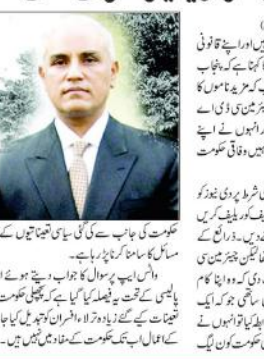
(
یں اور اپنے قانونی
کا کہنا ہے کہ پنجاب
ب کے مزید ناموں کا
رمین سی ڈی اے
انہوں نے اپنے
ہیں وفاقی حکومت

ں شرط پر دی ہوئی کو
یف کو مطلع کریں
دیں۔ ذرائع کے
کا چیئرمین بھی
وزیر کو اپنا کام
ساتھی جو کہ ایک
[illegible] تو انہوں نے
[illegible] حکومت کو ان لیگ

حکومت کی جانب سے کی گئی سیاسی تعیناتیوں کے مسائل کا سامنا کرنا پڑ رہا ہے۔
وائس ایپ پر سوال کا جواب دیتے ہوئے ا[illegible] پالیسی کے تحت یہ فیصلہ کیا گیا ہے کہ پچھلی حکومت تعیناتی کیے گئے زیادہ تر افسران کو تبدیل کیا جا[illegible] کے اعمال اب ان کی حکومت کے مفاد میں نہیں ہیں۔